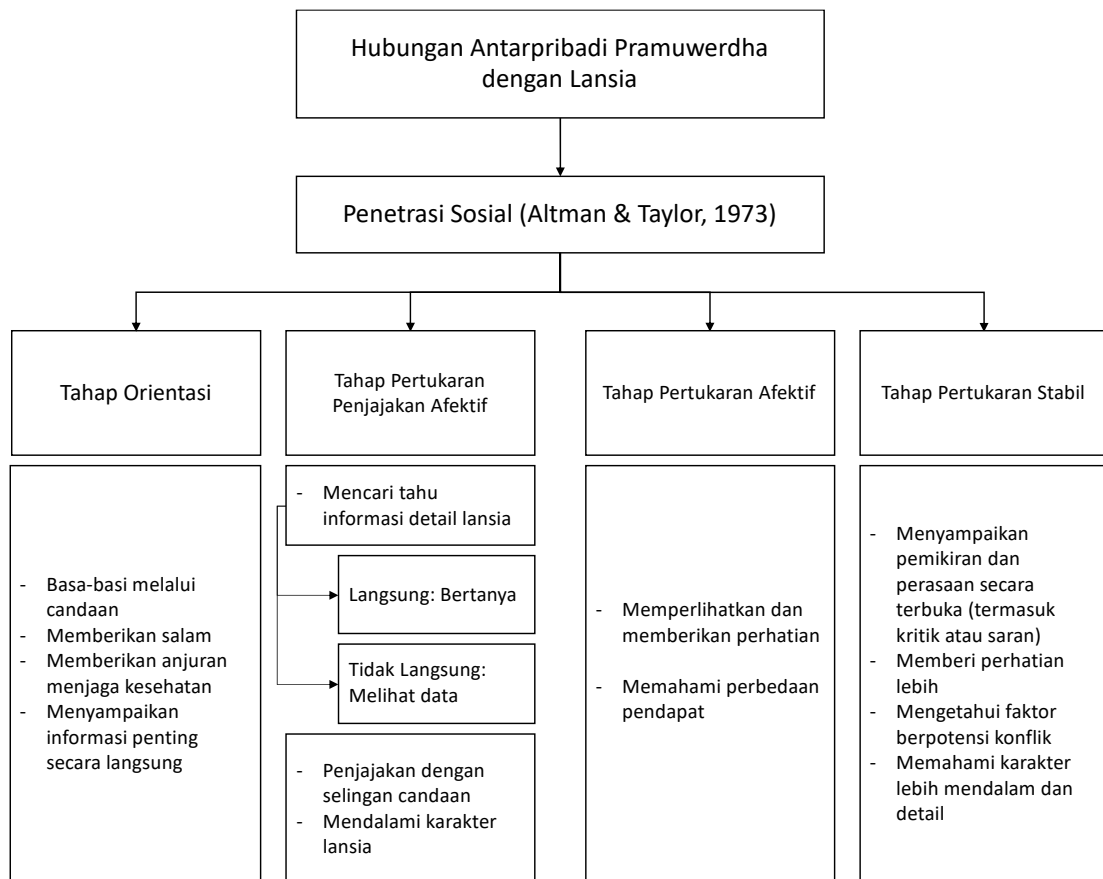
Hubungan Antarpribadi Pramuwerdha dengan Lansia

Penetrasi Sosial (Altman & Taylor, 1973)

Tahap Orientasi

- Basa-basi melalui candaan
- Memberikan salam
- Memberikan anjuran menjaga kesehatan
- Menyampaikan informasi penting secara langsung

Tahap Pertukaran Penjajakan Afektif

- Mencari tahu informasi detail lansia

Langsung: Bertanya

Tidak Langsung: Melihat data

- Penjajakan dengan selingan candaan
- Mendalami karakter lansia

Tahap Pertukaran Afektif

- Memperlihatkan dan memberikan perhatian
- Memahami perbedaan pendapat

Tahap Pertukaran Stabil

- Menyampaikan pemikiran dan perasaan secara terbuka (termasuk kritik atau saran)
- Memberi perhatian lebih
- Mengetahui faktor berpotensi konflik
- Memahami karakter lebih mendalam dan detail